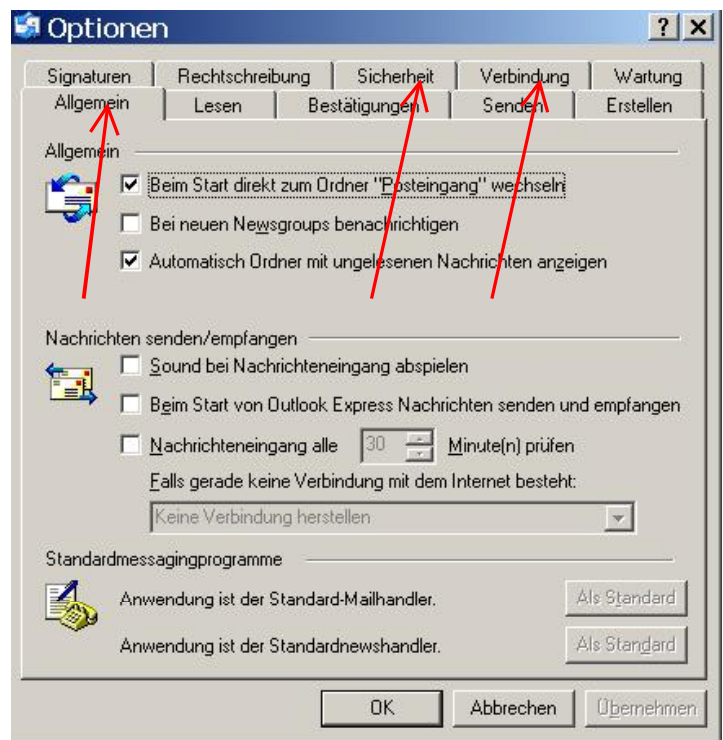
Optionen

? X

Signaturen | Rechtschreibung | Sicherheit | Verbindung | Wartung

Allgemein | Lesen | Bestätigungen | Senden | Erstellen

Allgemein

Beim Start direkt zum Ordner "Posteingang" wechseln

Bei neuen Newsgroups benachrichtigen

Automatisch Ordner mit ungelesenen Nachrichten anzeigen

Nachrichten senden/empfangen

Sound bei Nachrichteneingang abspielen

Beim Start von Outlook Express Nachrichten senden und empfangen

Nachrichteneingang alle 30 Minute(n) prüfen

Falls gerade keine Verbindung mit dem Internet besteht:

Keine Verbindung herstellen

Standardmessagingprogramme

Anwendung ist der Standard-Mailhandler. Als Standard

Anwendung ist der Standardnewshandler. Als Standard

OK | Abbrechen | Übernehmen